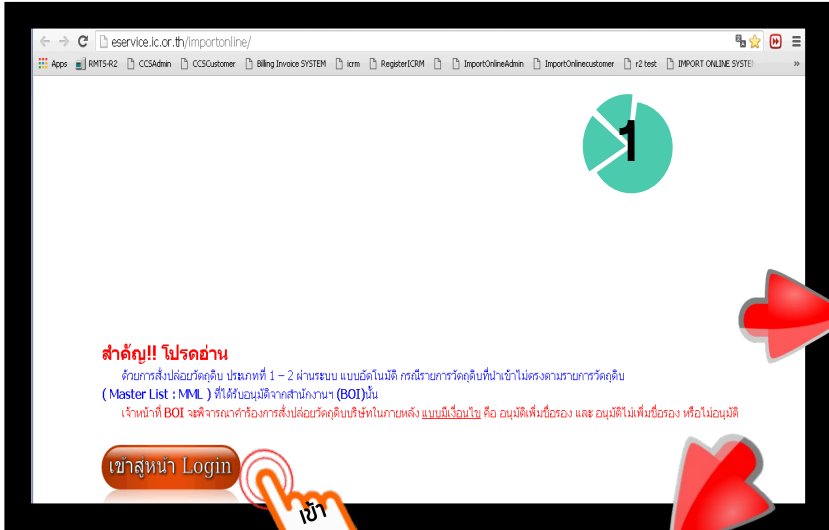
eservice.ic.or.th/Importonline/

Apps RMTS-R2 CCSAdmin CCSCustomer Billing Invoice SYSTEM icrm RegisterICRM ImportOnlineAdmin ImportOnlinecustomer r2 test IMPORT ONLINE SYSTEM »

1

สำคัญ!! โปรดอ่าน

ด้วยการสั่งปล่อยวัตถุดิบ ประเภทที่ 1 – 2 ผ่านระบบ แบบอัตโนมัติ กรณีรายการวัตถุดิบที่นำเข้าไม่ตรงตามรายการวัตถุดิบ ( Master List : MML ) ที่ได้รับอนุมัติจากสำนักงานฯ (BOI)นั้น

เจ้าหน้าที่ BOI จะพิจารณาคำร้องการสั่งปล่อยวัตถุดิบบริษัทในภายหลัง แบบมีเงื่อนไข คือ อนุมัติเพิ่มชื่อรอง และ อนุมัติไม่เพิ่มชื่อรอง หรือไม่อนุมัติ

เข้าสู่หน้า Login

เข้า